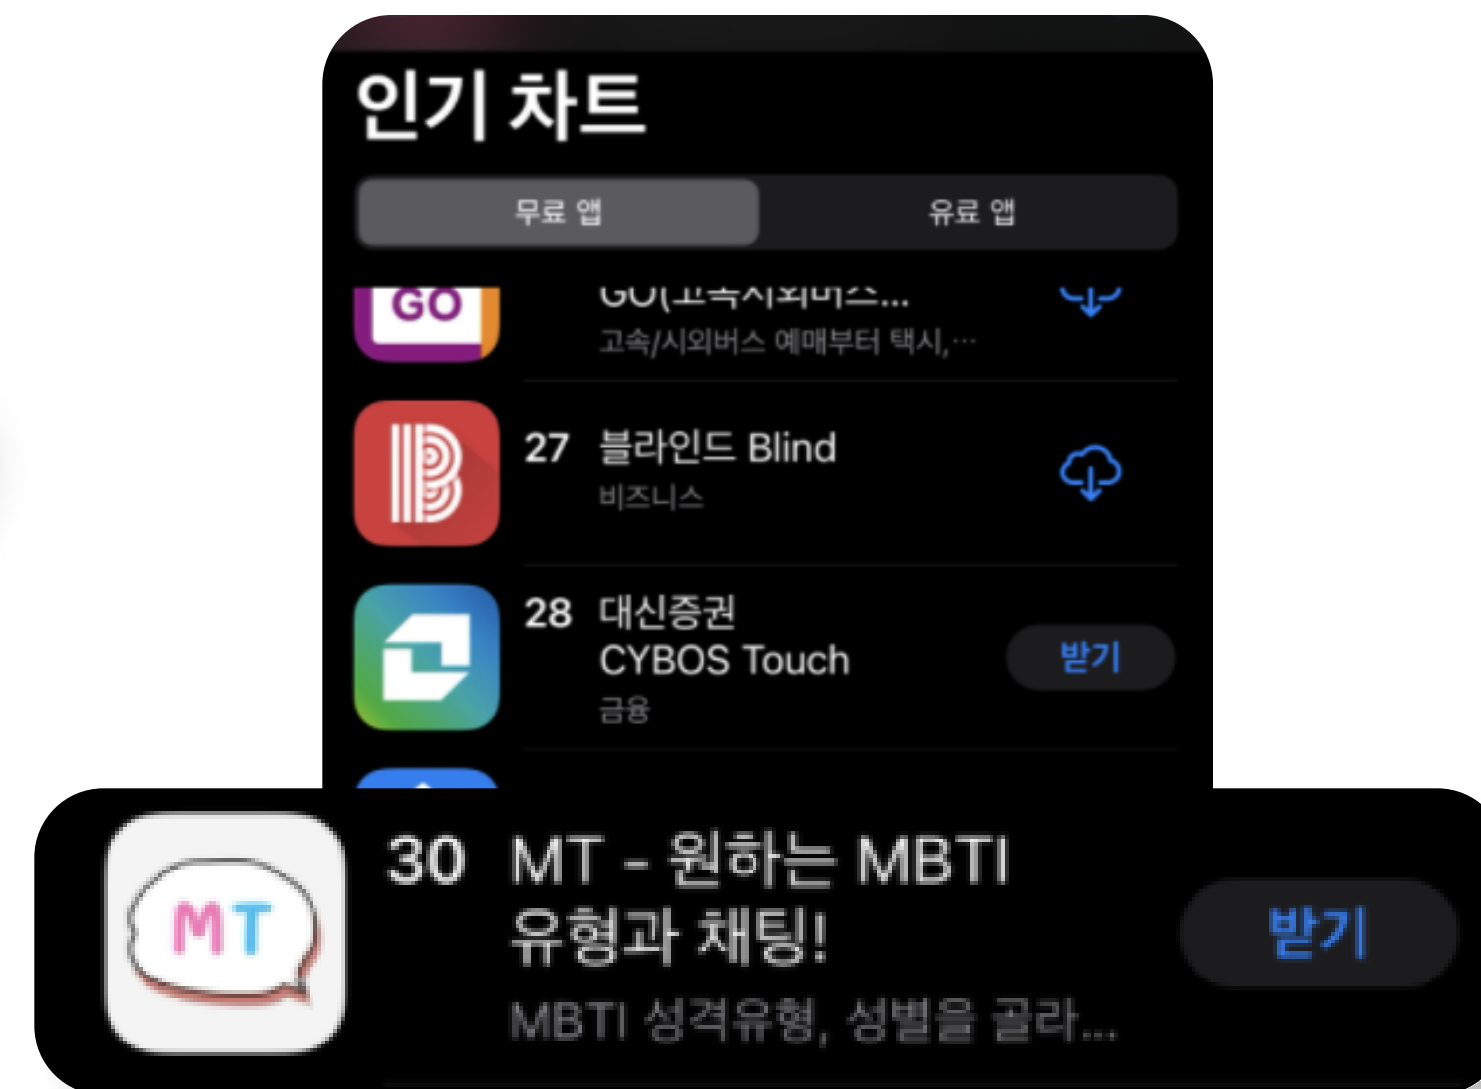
인기 차트

무료 앱

유료 앱

GO

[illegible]

고속/시외버스 예매부터 택시,…

27 블라인드 Blind

비즈니스

28 대신증권 CYBOS Touch

금융

받기

MT

30 MT - 원하는 MBTI 유형과 채팅!

MBTI 성격유형, 성별을 골라...

받기